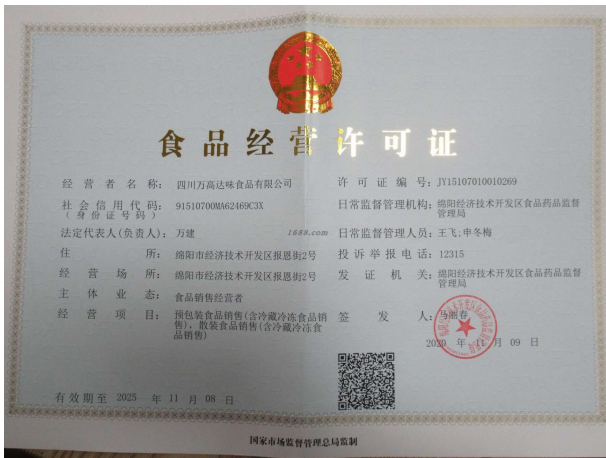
食品经营许可证

经营者名称：四川万高达味食品有限公司

社会信用代码（身份证号码）：91510700MA62469C3X

法定代表人（负责人）：万建

住所：绵阳市经济技术开发区报恩街2号

经营场所：绵阳市经济技术开发区报恩街2号

主体业态：食品销售经营者

经营项目：预包装食品销售（含冷藏冷冻食品销售），散装食品销售（含冷藏冷冻食品销售）

许可证编号：JY15107010010269

日常监督管理机构：绵阳经济技术开发区食品药品监督管理局

日常监督管理人员：王飞；申冬梅

投诉举报电话：12315

发证机关：绵阳经济技术开发区食品药品监督管理局

签发人：马丽春

2020 年 11 月 09 日

1688.com

有效期至 2025 年 11 月 08 日

国家市场监督管理总局监制